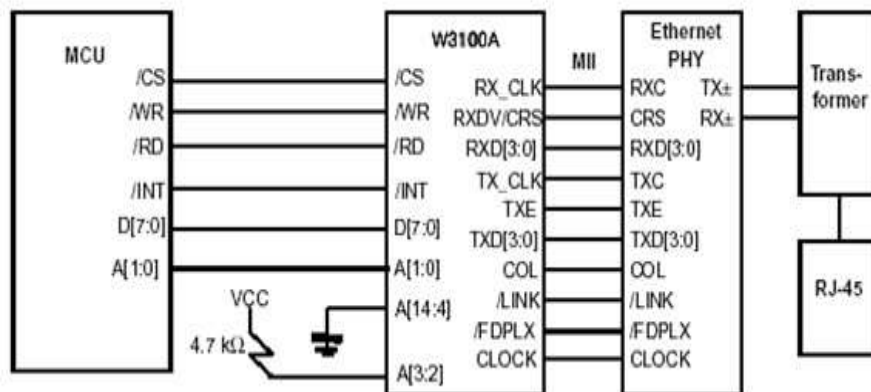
MCU
/CS
/WR
/RD
/INT
D[7:0]
A[1:0]

VCC
4.7 kΩ

W3100A
/CS
/WR
/RD
/INT
D[7:0]
A[1:0]
A[14:4]
A[3:2]
RX_CLK
RXDV/CRS
RXD[3:0]
TX_CLK
TXE
TXD[3:0]
COL
/LINK
/FDPLX
CLOCK

MII

Ethernet PHY
RXC
CRS
RXD[3:0]
TXC
TXE
TXD[3:0]
COL
/LINK
/FDPLX
CLOCK
TX±
RX±

Trans-former

RJ-45